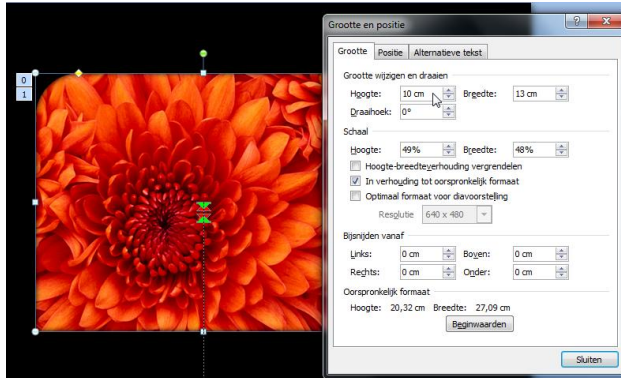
0
1

Grootte en positie

?
x

Grootte
Positie
Alternatieve tekst

Grootte wijzigen en draaien

Hoogte: 10 cm
Breedte: 13 cm
Draaihoek: 0°

Schaal

Hoogte: 49%
Breedte: 48%

Hoogte-breedteverhouding vergrendelen
In verhouding tot oorspronkelijk formaat
Optimaal formaat voor diavoorstelling
Resolutie 640 x 480

Bijsnijden vanaf

Links: 0 cm
Boven: 0 cm
Rechts: 0 cm
Onder: 0 cm

Oorspronkelijk formaat

Hoogte: 20,32 cm Breedte: 27,09 cm

Beginwaarden

Sluiten